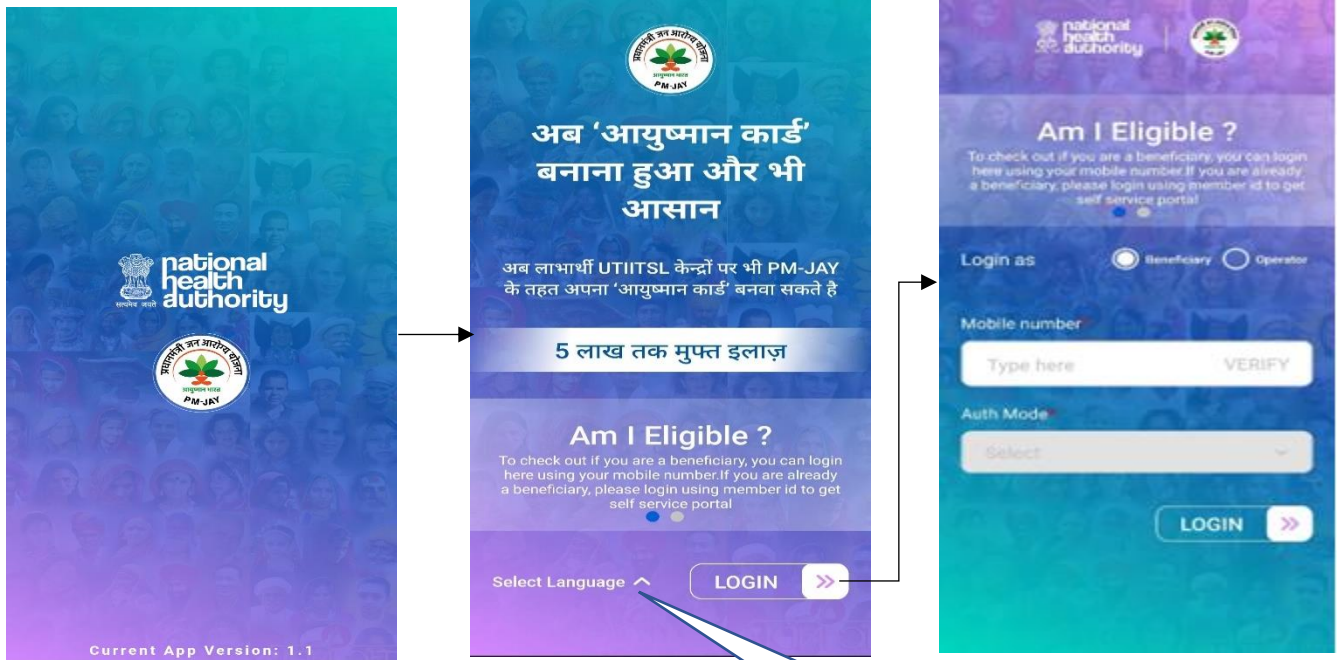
सत्यमेव जयते
national health authority

प्रधानमंत्री जन आरोग्य योजना
आयुष्मान भारत
PM-JAY

Current App Version: 1.1

प्रधानमंत्री जन आरोग्य योजना
आयुष्मान भारत
PM-JAY

अब 'आयुष्मान कार्ड' बनाना हुआ और भी आसान

अब लाभार्थी UTIITSL केन्द्रों पर भी PM-JAY के तहत अपना 'आयुष्मान कार्ड' बनवा सकते है

5 लाख तक मुफ्त इलाज़

Am I Eligible ?

To check out if you are a beneficiary, you can login here using your mobile number.If you are already a beneficiary, please login using member id to get self service portal

Select Language

LOGIN

national health authority

Am I Eligible ?

To check out if you are a beneficiary, you can login here using your mobile number.If you are already a beneficiary, please login using member id to get self service portal

Login as
Beneficiary
Operator

Mobile number*
Type here
VERIFY

Auth Mode*
Select

LOGIN